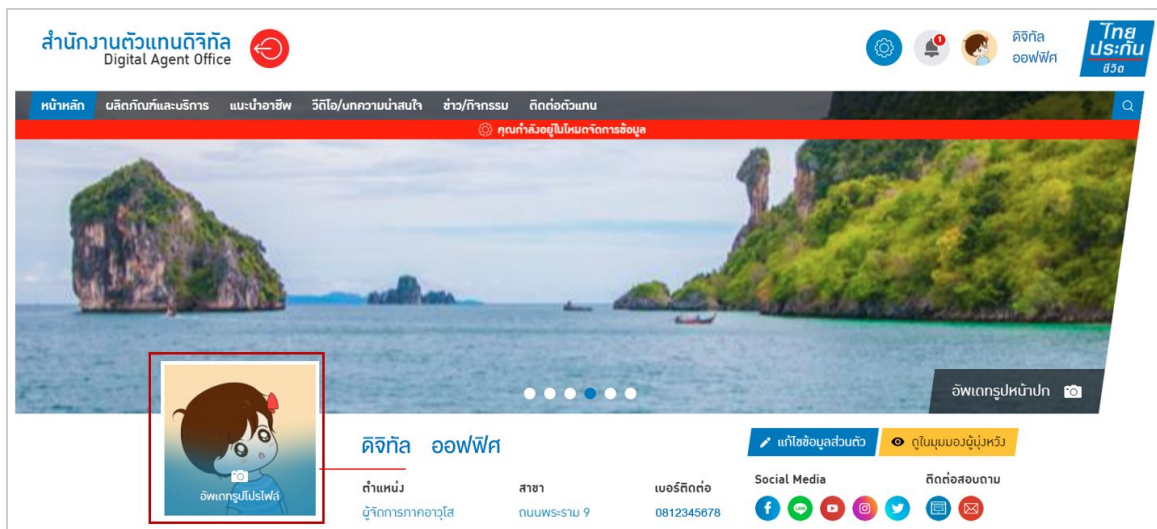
สำนักงานตัวแทนดิจิทัล
Digital Agent Office

1

ดิจิทัล
ออฟฟิศ

ไทย
ประกัน
ชีวิต

หน้าหลัก ผลิตภัณฑ์และบริการ แนะนำอาชีพ วิดีโอ/บทความน่าสนใจ ข่าว/กิจกรรม ติดต่อตัวแทน

คุณกำลังอยู่ในโหมดจัดการข้อมูล

อัพเดทรูปหน้าปก

อัพเดทรูปโปรไฟล์

ดิจิทัล ออฟฟิศ

แก้ไขข้อมูลส่วนตัว

ดูในมุมมองผู้มุ่งหวัง

| ตำแหน่ง | สาขา | เบอร์ติดต่อ |
|---|---|---|
| ผู้จัดการภาคอาวุโส | ถนนพระราม 9 | 0812345678 |

Social Media

ติดต่อสอบถาม